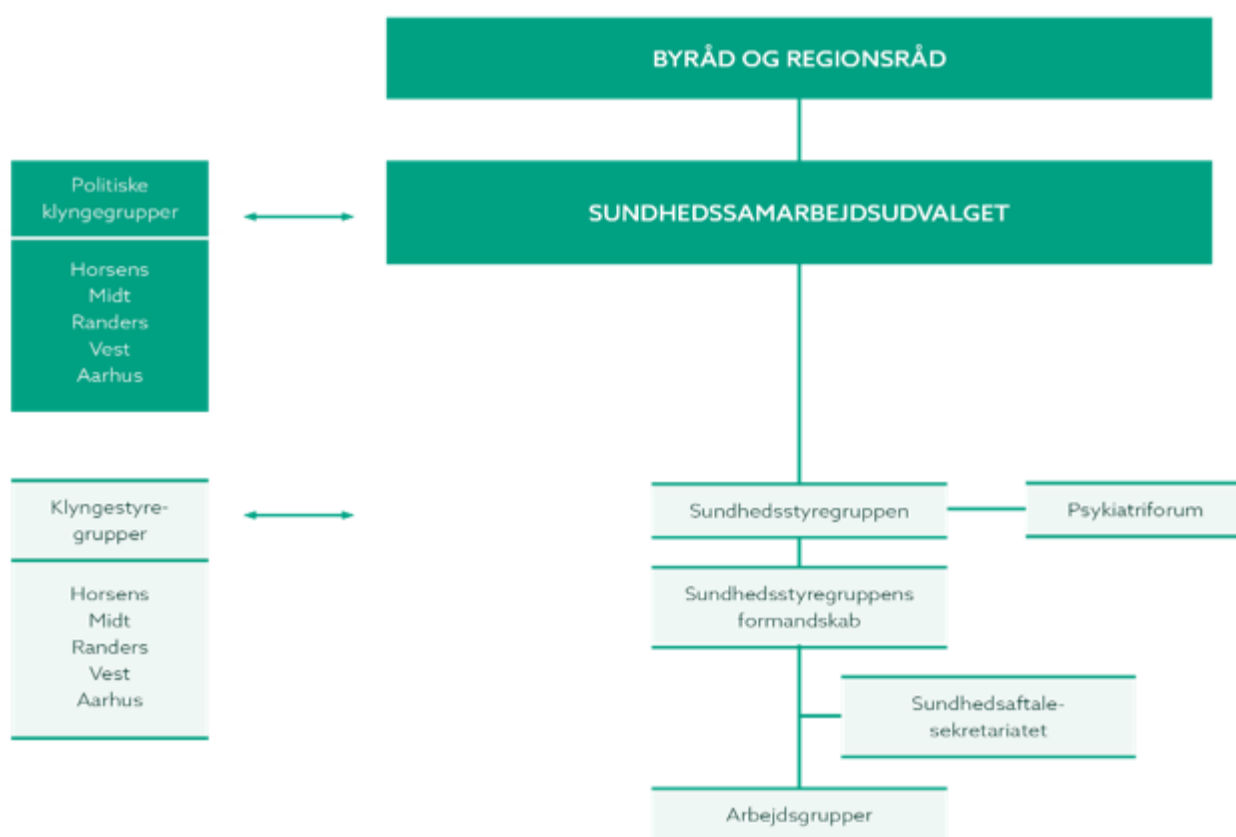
BYRÅD OG REGIONSRÅD

Politiske klyngegrupper

Horsens
Midt
Randers
Vest
Aarhus

SUNDHEDSSAMARBEJDSUDVALGET

Klyngestyregrupper

Horsens
Midt
Randers
Vest
Aarhus

Sundhedsstyregruppen

Psykiatriforum

Sundhedsstyregruppens formandskab

Sundhedsaftalesekretariatet

Arbejdsgrupper